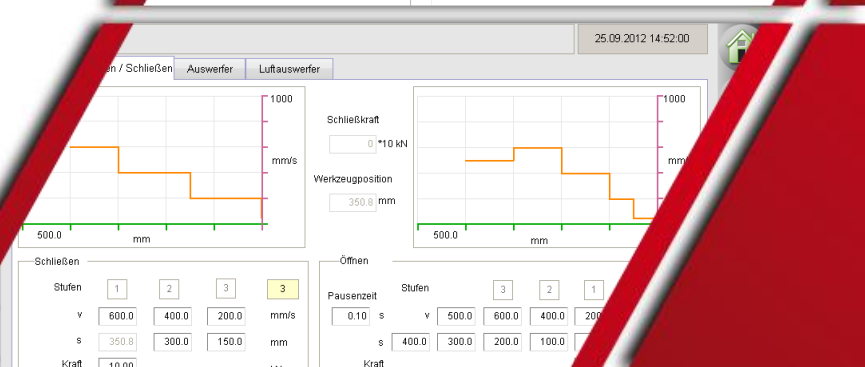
25.09.2012 14:52:00

en / Schließen | Auswerfer | Luftauswerfer

1000

mm/s

500.0

mm

Schließkraft

0 *10 kN

Werkzeugposition

350.8 mm

1000

mm

500.0

mm

Schließen

Stufen 1 2 3 3

v 600.0 400.0 200.0 mm/s

s 350.8 300.0 150.0 mm

Kraft 10.00

Öffnen

Pausenzeit

0.10 s

Stufen 3 2 1

v 500.0 600.0 400.0 200

s 400.0 300.0 200.0 100.0

Kraft